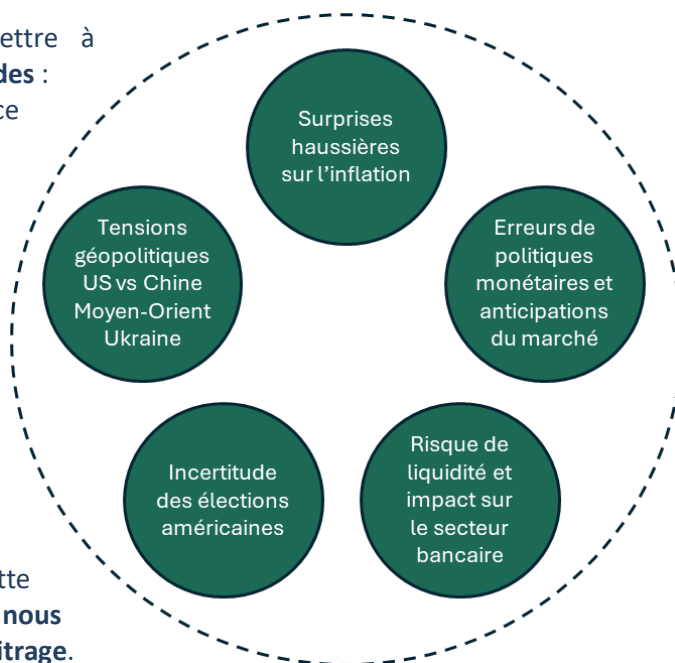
ettre à
des :
ce

Surprises haussières sur l'inflation

Erreurs de politiques monétaires et anticipations du marché

Risque de liquidité et impact sur le secteur bancaire

Incertitude des élections américaines

Tensions géopolitiques US vs Chine Moyen-Orient Ukraine

tte
nous
itrage.